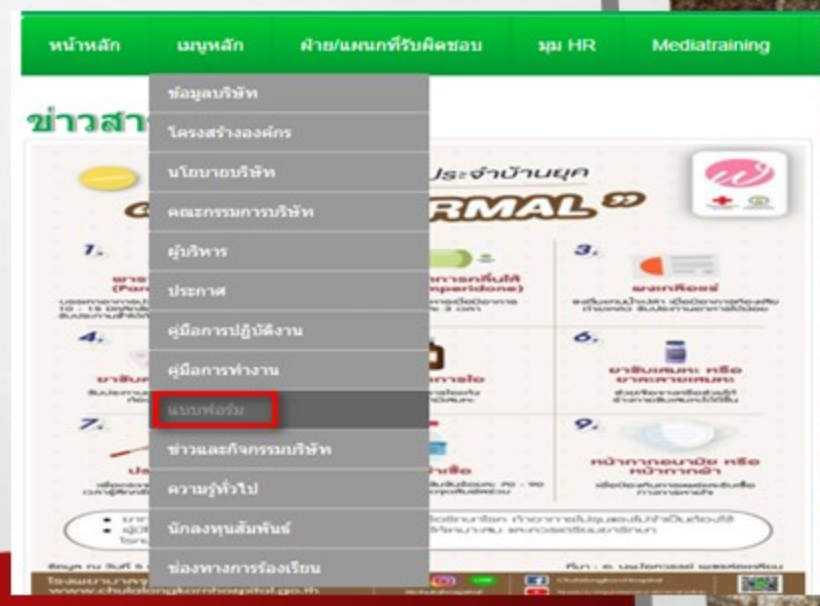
หน้าหลัก เมนูหลัก ฝ่าย/แผนกที่รับผิดชอบ มุม HR Mediatraining

ข่าวสา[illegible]

ข้อมูลบริษัท
โครงสร้างองค์กร
นโยบายบริษัท
คณะกรรมการบริษัท
ผู้บริหาร
ประกาศ
คู่มือการปฏิบัติงาน
คู่มือการทำงาน
แบบฟอร์ม
ข่าวและกิจกรรมบริษัท
ความรู้ทั่วไป
นักลงทุนสัมพันธ์
ช่องทางการร้องเรียน

ประจำบ้านยุค
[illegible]RMAL

1.
2.
3.
4.
5.
6.
7.
8.
9.

(Domperidone)

ผงเกลือแร่

ยาดมหรือ ยาทาหรือ

หน้ากากอนามัย หรือ หน้ากากผ้า

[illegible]